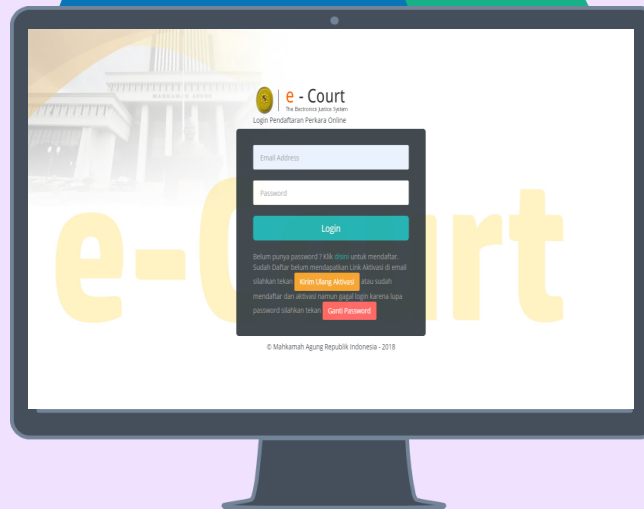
e - Court
The Electronic Justice System
Login Pendaftaran Perkara Online

Email Address

Password

Login

Belum punya password ? Klik disini untuk mendaftar. Sudah Daftar belum mendapatkan Link Aktivasi di email silahkan tekan Kirim Ulang Aktivasi atau sudah mendaftar dan aktivasi namun gagal login karena lupa password silahkan tekan Ganti Password

© Mahkamah Agung Republik Indonesia - 2018

e-Court